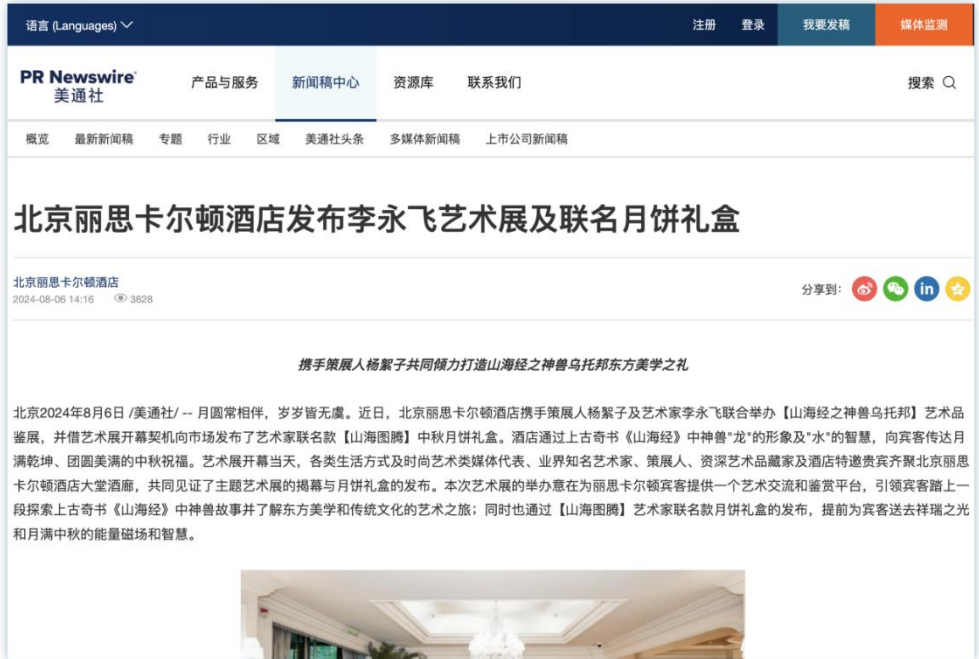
语言 (Languages)

注册 登录 我要发稿 媒体监测

PR Newswire
美通社

产品与服务 新闻稿中心 资源库 联系我们 搜索

概览 最新新闻稿 专题 行业 区域 美通社头条 多媒体新闻稿 上市公司新闻稿

北京丽思卡尔顿酒店发布李永飞艺术展及联名月饼礼盒

北京丽思卡尔顿酒店
2024-08-06 14:16 3628

分享到:

携手策展人杨絮子共同倾力打造山海经之神兽乌托邦东方美学之礼

北京2024年8月6日 /美通社/ -- 月圆常相伴，岁岁皆无虞。近日，北京丽思卡尔顿酒店携手策展人杨絮子及艺术家李永飞联合举办【山海经之神兽乌托邦】艺术品鉴展，并借艺术展开幕契机向市场发布了艺术家联名款【山海图腾】中秋月饼礼盒。酒店通过上古奇书《山海经》中神兽"龙"的形象及"水"的智慧，向宾客传达月满乾坤、团圆美满的中秋祝福。艺术展开幕当天，各类生活方式及时尚艺术类媒体代表、业界知名艺术家、策展人、资深艺术品藏家及酒店特邀贵宾齐聚北京丽思卡尔顿酒店大堂酒廊，共同见证了主题艺术展的揭幕与月饼礼盒的发布。本次艺术展的举办意在为丽思卡尔顿宾客提供一个艺术交流和鉴赏平台，引领宾客踏上一段探索上古奇书《山海经》中神兽故事并了解东方美学和传统文化的艺术之旅；同时也通过【山海图腾】艺术家联名款月饼礼盒的发布，提前为宾客送去祥瑞之光和月满中秋的能量磁场和智慧。